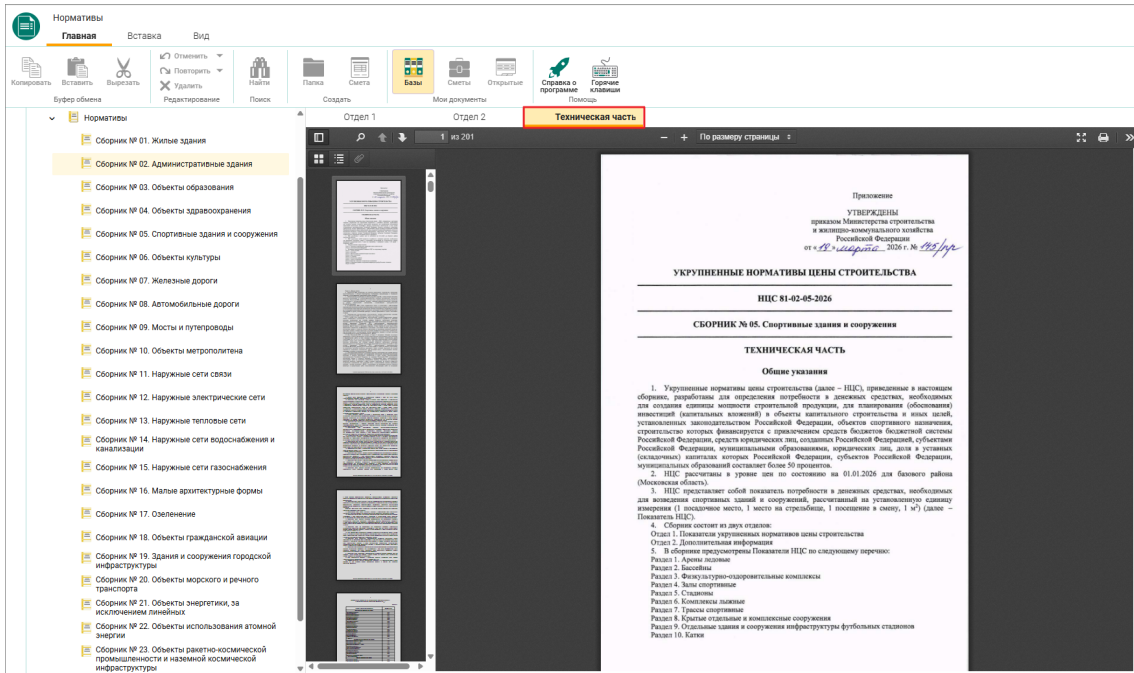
Нормативы
Главная Вставка Вид

Копировать Вставить Вырезать
Буфер обмена
Отменить
Повторить
Удалить
Редактирование
Найти
Поиск
Папка Смета
Создать
Базы Сметы Открытые
Мои документы
Справка о программе
Горячие клавиши
Помощь

Нормативы
Сборник № 01. Жилые здания
Сборник № 02. Административные здания
Сборник № 03. Объекты образования
Сборник № 04. Объекты здравоохранения
Сборник № 05. Спортивные здания и сооружения
Сборник № 06. Объекты культуры
Сборник № 07. Железные дороги
Сборник № 08. Автомобильные дороги
Сборник № 09. Мосты и путепроводы
Сборник № 10. Объекты метрополитена
Сборник № 11. Наружные сети связи
Сборник № 12. Наружные электрические сети
Сборник № 13. Наружные тепловые сети
Сборник № 14. Наружные сети водоснабжения и канализации
Сборник № 15. Наружные сети газоснабжения
Сборник № 16. Малые архитектурные формы
Сборник № 17. Озеленение
Сборник № 18. Объекты гражданской авиации
Сборник № 19. Здания и сооружения городской инфраструктуры
Сборник № 20. Объекты морского и речного транспорта
Сборник № 21. Объекты энергетики, за исключением линейных
Сборник № 22. Объекты использования атомной энергии
Сборник № 23. Объекты ракетно-космической промышленности и наземной космической инфраструктуры

Отдел 1 Отдел 2 Техническая часть

1 из 201
По размеру страницы

Приложение

УТВЕРЖДЕНЫ
приказом Министерства строительства и жилищно-коммунального хозяйства Российской Федерации
от «10» марта 2026 г. № 145/пр

УКРУПНЕННЫЕ НОРМАТИВЫ ЦЕНЫ СТРОИТЕЛЬСТВА

НЦС 81-02-05-2026

СБОРНИК № 05. Спортивные здания и сооружения

ТЕХНИЧЕСКАЯ ЧАСТЬ

Общие указания

1. Укрупненные нормативы цены строительства (далее – НЦС), приведенные в настоящем сборнике, разработаны для определения потребности в денежных средствах, необходимых для создания единицы мощности строительной продукции, для планирования (обоснования) инвестиций (капитальных вложений) в объекты капитального строительства и иных целей, установленных законодательством Российской Федерации, объектов спортивного назначения, строительство которых финансируется с привлечением средств бюджетов бюджетной системы Российской Федерации, средств юридических лиц, созданных Российской Федерацией, субъектами Российской Федерации, муниципальными образованиями, юридических лиц, доля в уставных (складочных) капиталах которых Российской Федерации, субъектов Российской Федерации, муниципальных образований составляет более 50 процентов.

2. НЦС рассчитаны в уровне цен по состоянию на 01.01.2026 для базового района (Московская область).

3. НЦС представляет собой показатель потребности в денежных средствах, необходимых для возведения спортивных зданий и сооружений, рассчитанный на установленную единицу измерения (1 посадочное место, 1 место на стрельбище, 1 посещение в смену, 1 м$^2$) (далее – Показатель НЦС).

4. Сборник состоит из двух отделов:
Отдел 1. Показатели укрупненных нормативов цены строительства
Отдел 2. Дополнительная информация

5. В сборнике предусмотрены Показатели НЦС по следующему перечню:
Раздел 1. Арены ледовые
Раздел 2. Бассейны
Раздел 3. Физкультурно-оздоровительные комплексы
Раздел 4. Залы спортивные
Раздел 5. Стадионы
Раздел 6. Комплексы лыжные
Раздел 7. Трассы спортивные
Раздел 8. Крытые отдельные и комплексные сооружения
Раздел 9. Отдельные здания и сооружения инфраструктуры футбольных стадионов
Раздел 10. Катки